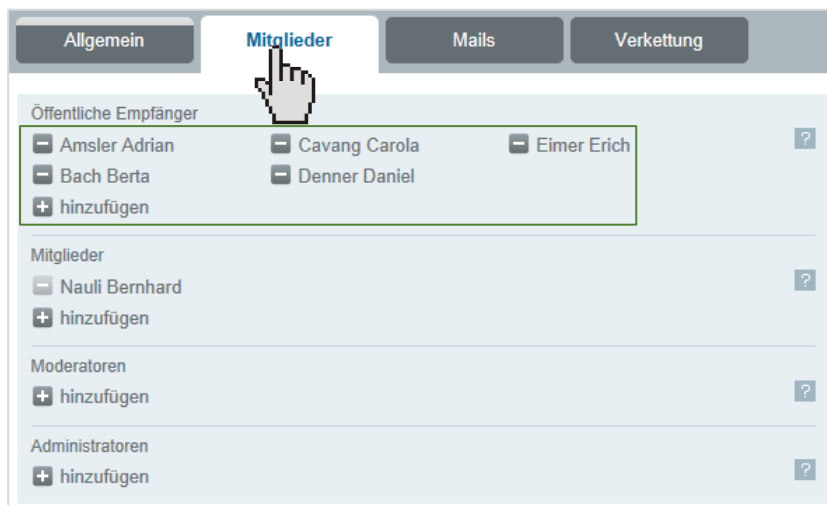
Allgemein
Mitglieder
Mails
Verkettung

Öffentliche Empfänger
Amsler Adrian
Cavang Carola
Eimer Erich
Bach Berta
Denner Daniel
hinzufügen
?

Mitglieder
Nauli Bernhard
hinzufügen
?

Moderatoren
hinzufügen
?

Administratoren
hinzufügen
?